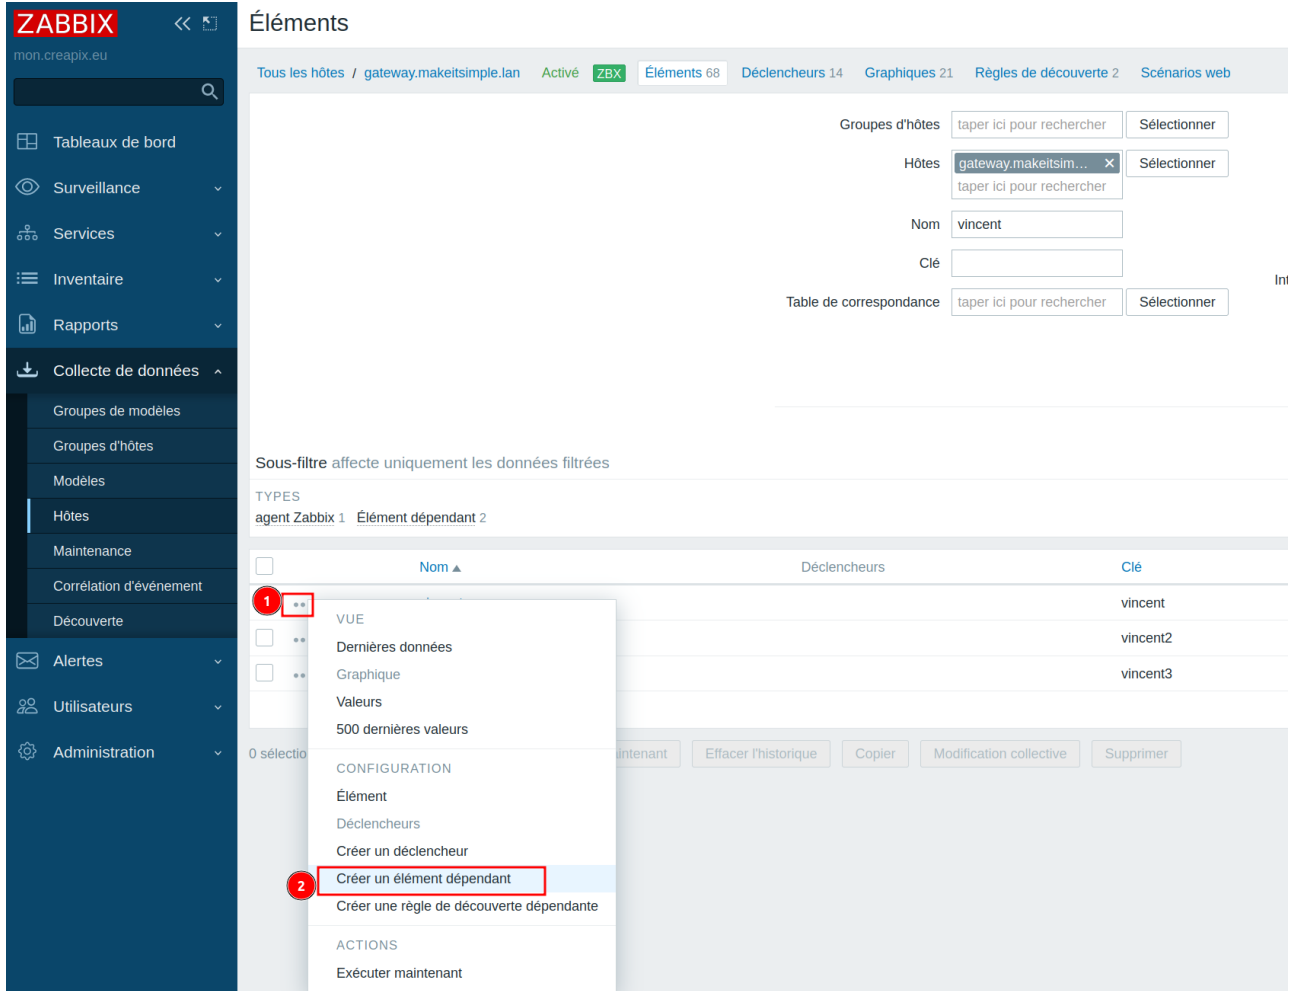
ZABBIX
mon.creapix.eu

Tableaux de bord
Surveillance
Services
Inventaire
Rapports
Collecte de données
Groupes de modèles
Groupes d'hôtes
Modèles
Hôtes
Maintenance
Corrélation d'événement
Découverte
Alertes
Utilisateurs
Administration

Éléments

Tous les hôtes / gateway.makeitsimple.lan Activé ZBX Éléments 68 Déclencheurs 14 Graphiques 21 Règles de découverte 2 Scénarios web

Groupes d'hôtes taper ici pour rechercher Sélectionner
Hôtes gateway.makeitsim... ✕ Sélectionner
taper ici pour rechercher
Nom vincent
Clé
Int
Table de correspondance taper ici pour rechercher Sélectionner

Sous-filtre affecte uniquement les données filtrées
TYPES
agent Zabbix 1 Élément dépendant 2

| | Nom ▲ | Déclencheurs | Clé |
|---|---|---|---|
| 1 | | | vincent |
| | | | vincent2 |
| | | | vincent3 |

VUE
Dernières données
Graphique
Valeurs
500 dernières valeurs
CONFIGURATION
Élément
Déclencheurs
Créer un déclencheur
2 Créer un élément dépendant
Créer une règle de découverte dépendante
ACTIONS
Exécuter maintenant

0 sélectio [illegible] intenant Effacer l'historique Copier Modification collective Supprimer